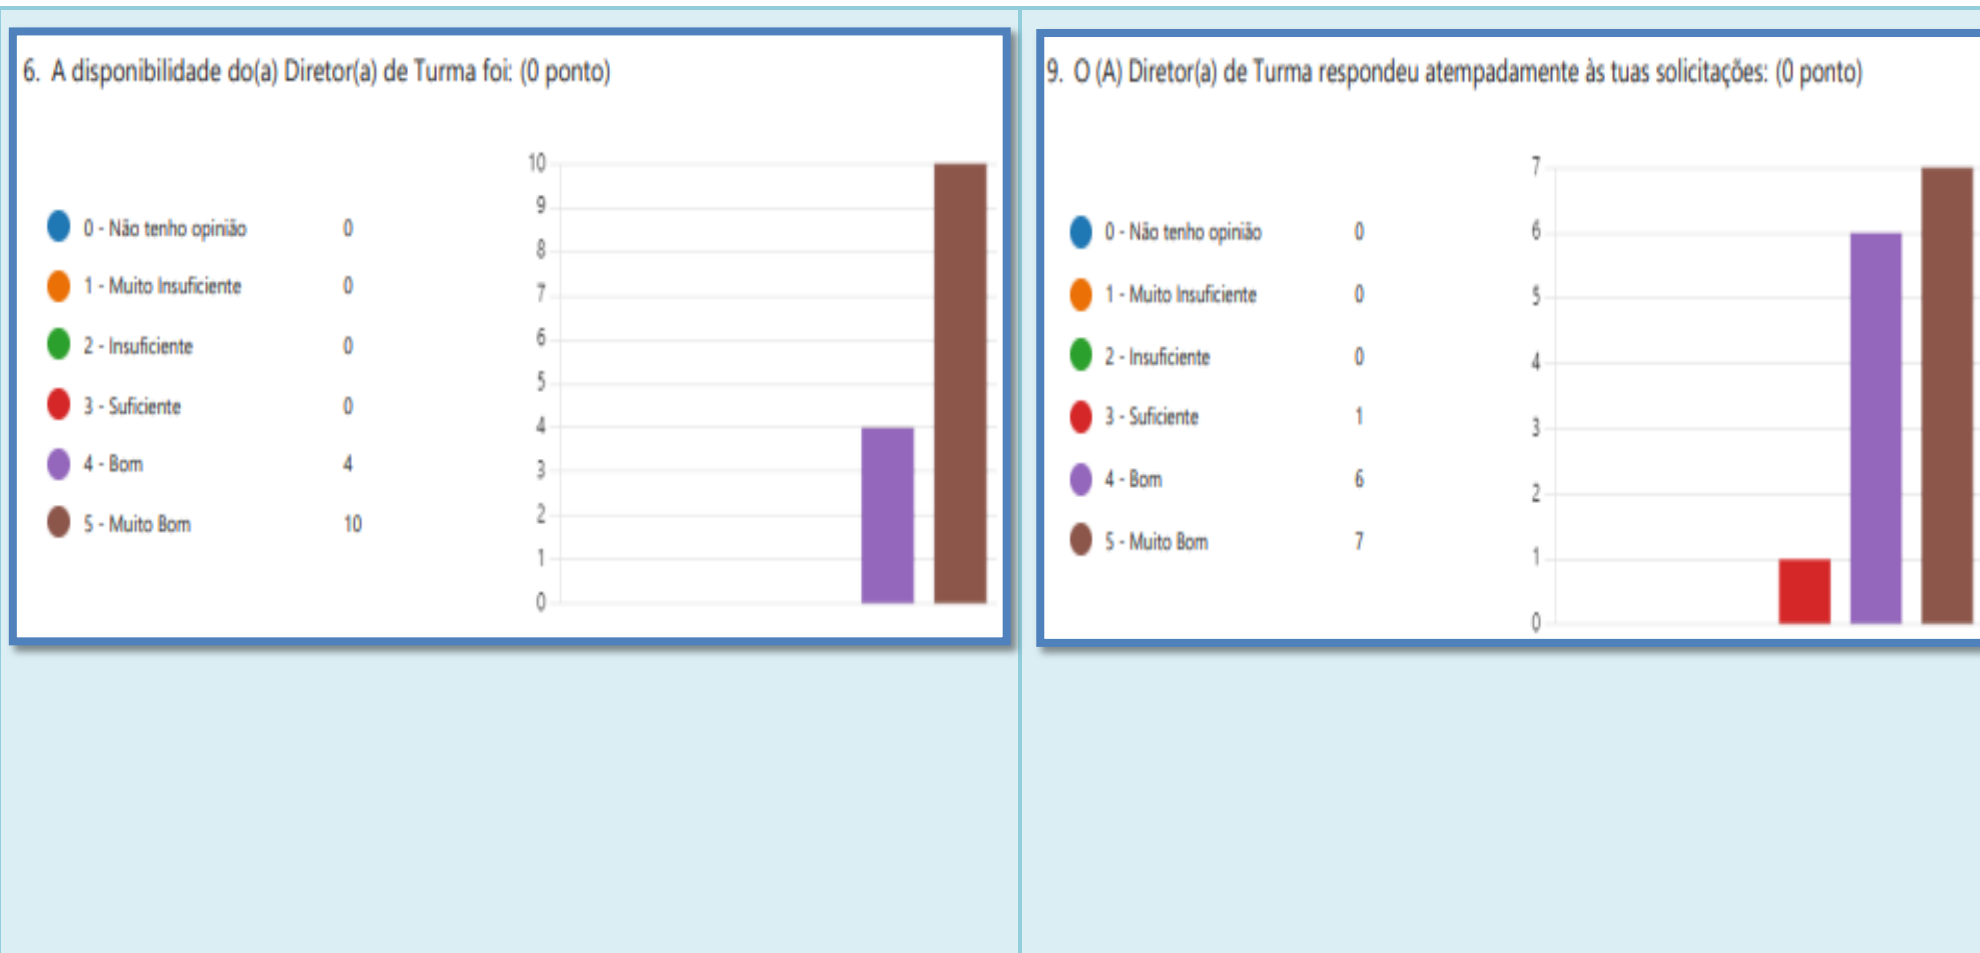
6. A disponibilidade do(a) Diretor(a) de Turma foi: (0 ponto)

| | |
|---|---|
| 0 - Não tenho opinião | 0 |
| 1 - Muito Insuficiente | 0 |
| 2 - Insuficiente | 0 |
| 3 - Suficiente | 0 |
| 4 - Bom | 4 |
| 5 - Muito Bom | 10 |

10
9
8
7
6
5
4
3
2
1
0

9. O (A) Diretor(a) de Turma respondeu atempadamente às tuas solicitações: (0 ponto)

| | |
|---|---|
| 0 - Não tenho opinião | 0 |
| 1 - Muito Insuficiente | 0 |
| 2 - Insuficiente | 0 |
| 3 - Suficiente | 1 |
| 4 - Bom | 6 |
| 5 - Muito Bom | 7 |

7
6
5
4
3
2
1
0